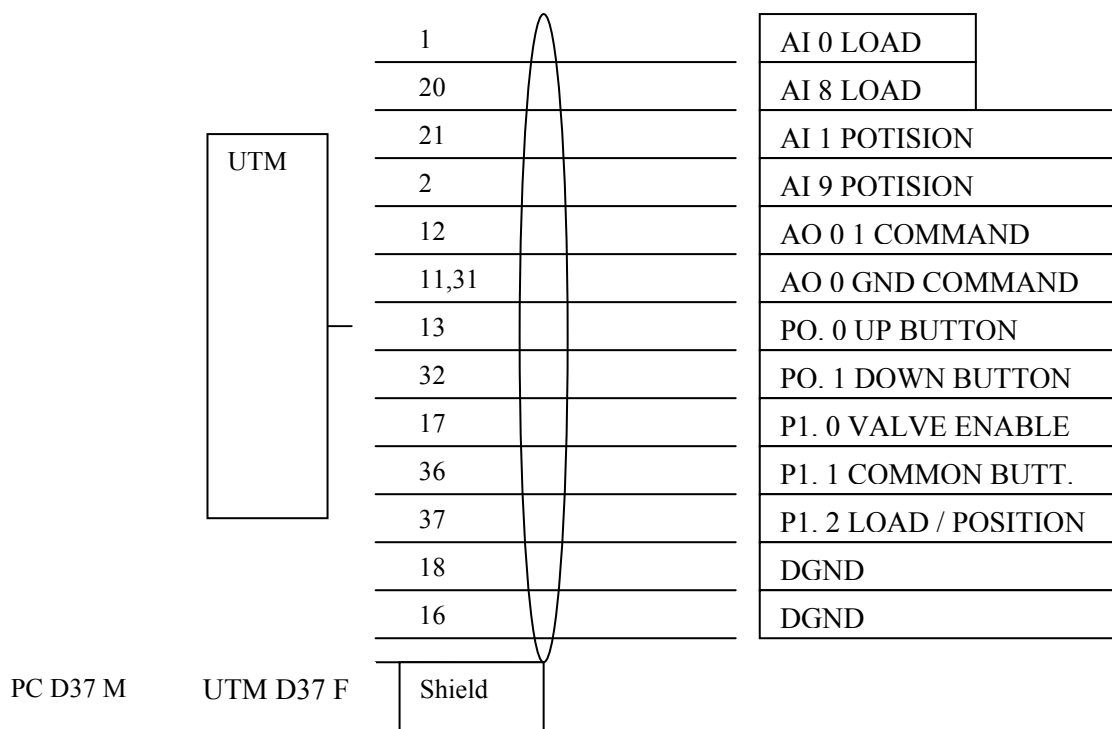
UTM

1
20
21
2
12
11,31
13
32
17
36
37
18
16

AI 0 LOAD
AI 8 LOAD
AI 1 POTISION
AI 9 POTISION
AO 0 1 COMMAND
AO 0 GND COMMAND
PO. 0 UP BUTTON
PO. 1 DOWN BUTTON
P1. 0 VALVE ENABLE
P1. 1 COMMON BUTT.
P1. 2 LOAD / POSITION
DGND
DGND

PC D37 M
UTM D37 F
Shield